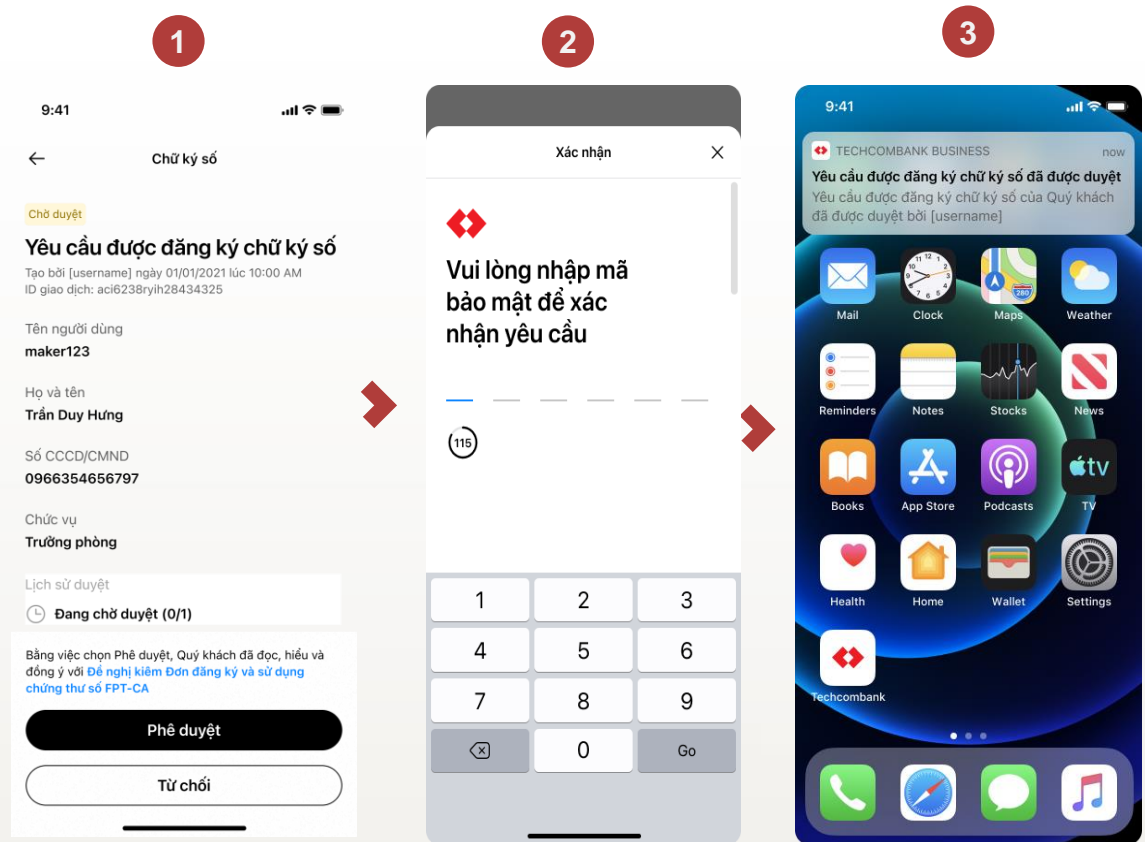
1

9:41

Chữ ký số

Chờ duyệt

Yêu cầu được đăng ký chữ ký số

Tạo bởi [username] ngày 01/01/2021 lúc 10:00 AM
ID giao dịch: aci6238ryih28434325

Tên người dùng
maker123

Họ và tên
Trần Duy Hưng

Số CCCD/CMND
0966354656797

Chức vụ
Trưởng phòng

Lịch sử duyệt
Đang chờ duyệt (0/1)

Bằng việc chọn Phê duyệt, Quý khách đã đọc, hiểu và đồng ý với Đề nghị kiêm Đơn đăng ký và sử dụng chứng thư số FPT-CA

Phê duyệt

Từ chối

2

Xác nhận

Vui lòng nhập mã bảo mật để xác nhận yêu cầu

115

1
2
3
4
5
6
7
8
9
0
Go

3

9:41

TECHCOMBANK BUSINESS
now
Yêu cầu được đăng ký chữ ký số đã được duyệt
Yêu cầu được đăng ký chữ ký số của Quý khách đã được duyệt bởi [username]

Mail
Clock
Maps
Weather
Reminders
Notes
Stocks
News
Books
App Store
Podcasts
TV
Health
Home
Wallet
Settings
Techcombank